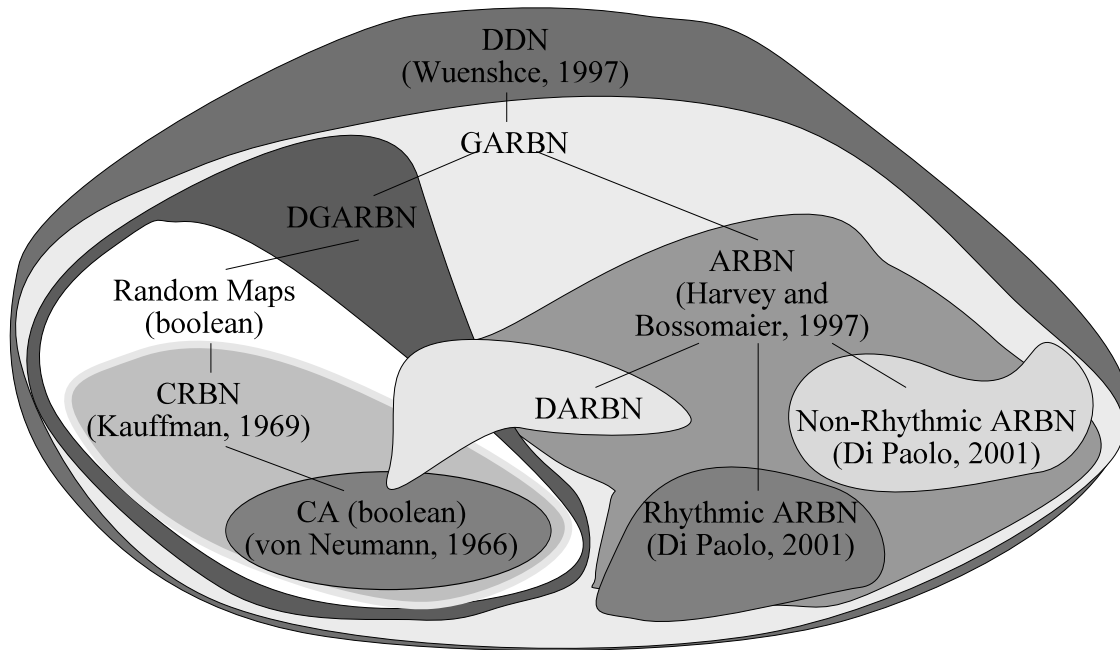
DDN
(Wuenshce, 1997)

GARBN

DGARBN

Random Maps
(boolean)

CRBN
(Kauffman, 1969)

CA (boolean)
(von Neumann, 1966)

ARBN
(Harvey and
Bossomaier, 1997)

DARBN

Non-Rhythmic ARBN
(Di Paolo, 2001)

Rhythmic ARBN
(Di Paolo, 2001)